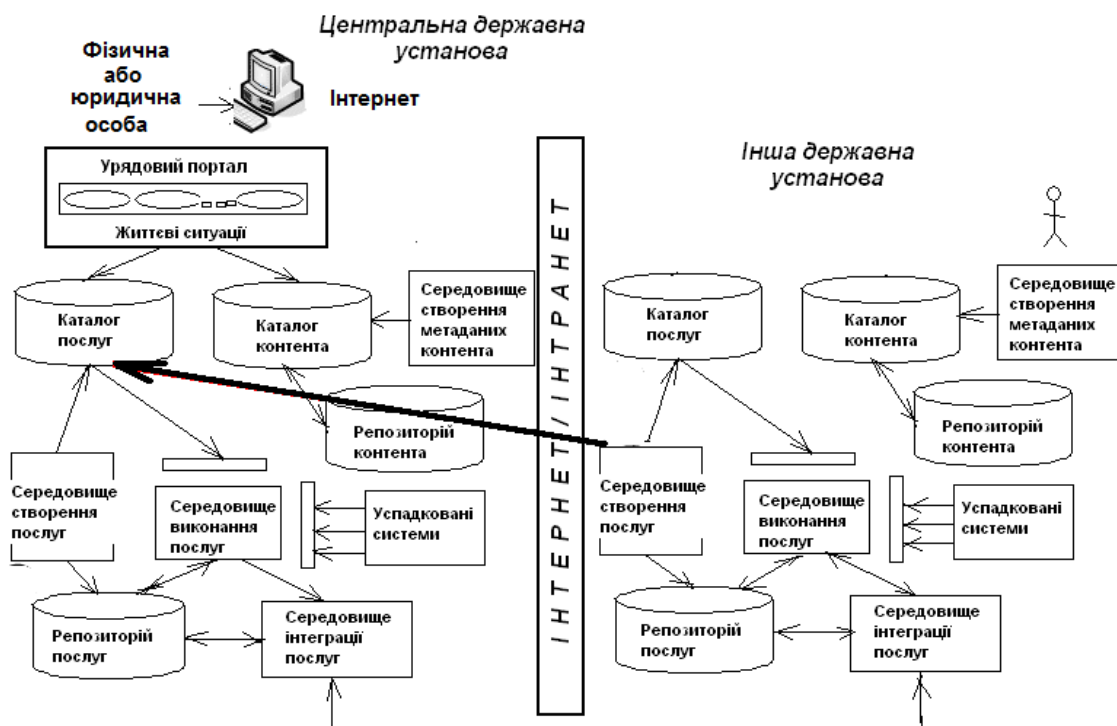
Центральна державна установа

Фізична або юридична особа

Інтернет

Урядовий портал

Життєві ситуації

Каталог послуг

Каталог контента

Середовище створення метаданих контента

Репозиторій контента

Середовище створення послуг

Середовище виконання послуг

Успадковані системи

Репозиторій послуг

Середовище інтеграції послуг

ІНТЕРНЕТ/ІНТРАНЕТ

Інша державна установа

Каталог послуг

Каталог контента

Середовище створення метаданих контента

Репозиторій контента

Середовище створення послуг

Середовище виконання послуг

Успадковані системи

Репозиторій послуг

Середовище інтеграції послуг